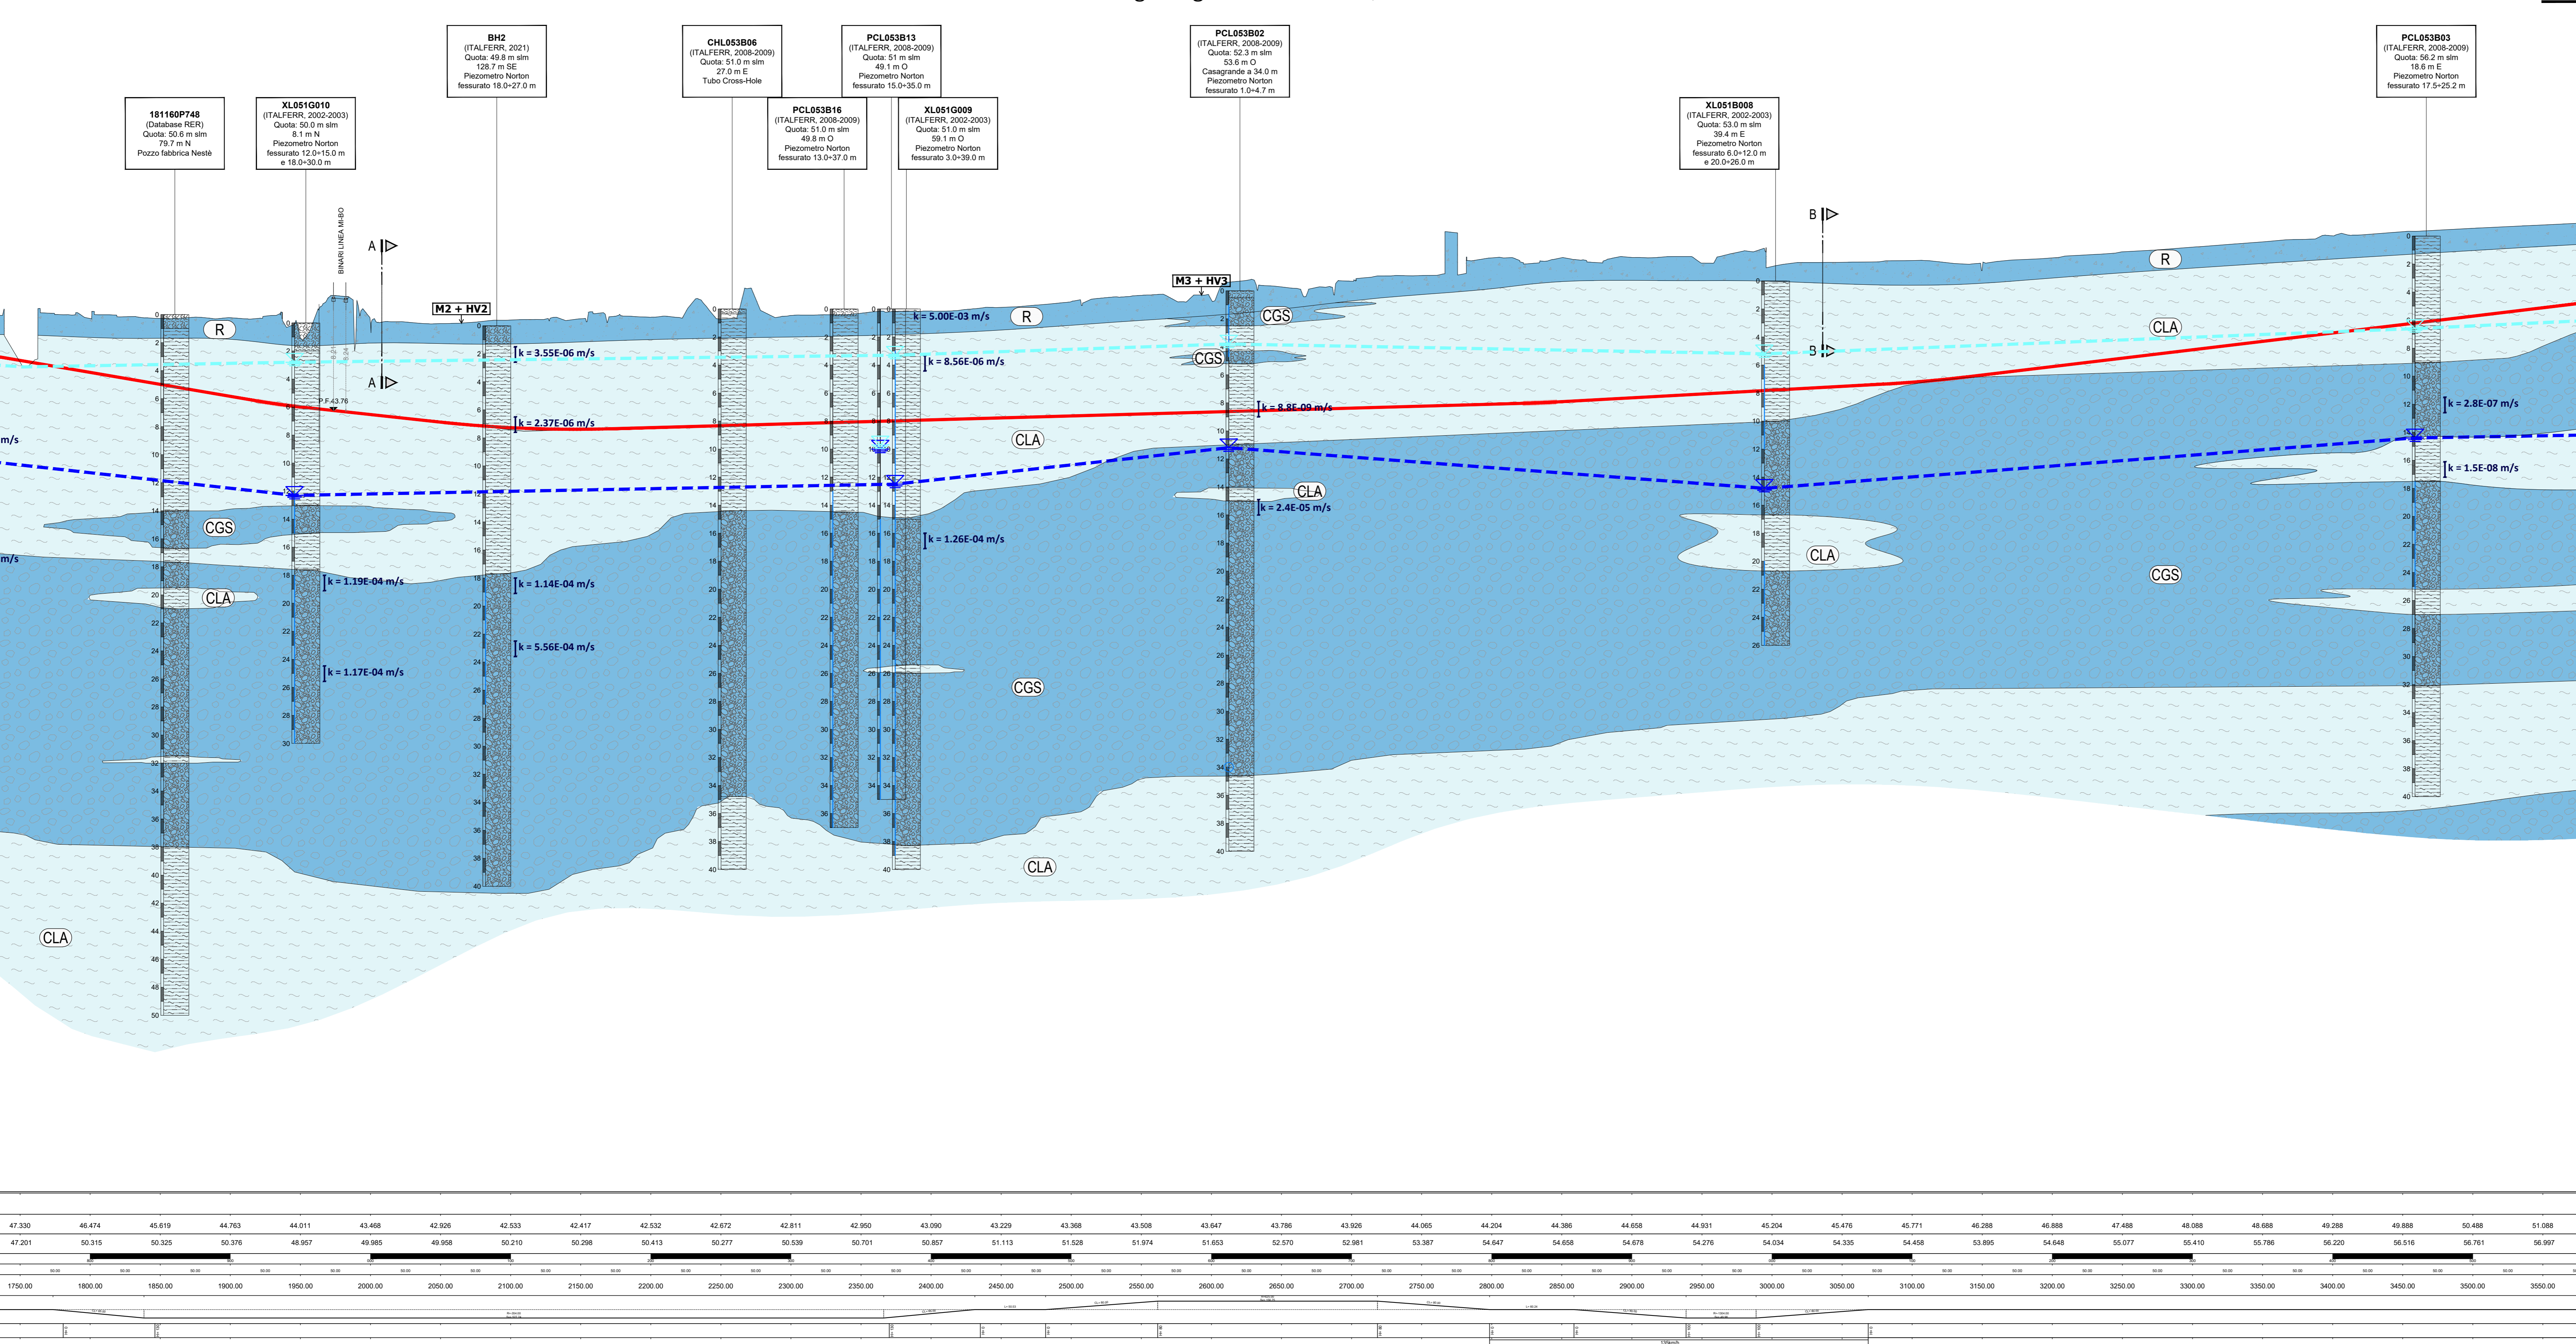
BH2
(ITALFERR, 2021)
Quota: 49.8 m slm
128.7 m SE
Piezometro Norton
fessurato 18.0÷27.0 m

CHL053B06
(ITALFERR, 2008-2009)
Quota: 51.0 m slm
27.0 m E
Tubo Cross-Hole

PCL053B13
(ITALFERR, 2008-2009)
Quota: 51 m slm
49.1 m O
Piezometro Norton
fessurato 15.0÷35.0 m

PCL053B02
(ITALFERR, 2008-2009)
Quota: 52.3 m slm
53.6 m O
Casagrande a 34.0 m
Piezometro Norton
fessurato 1.0÷4.7 m

PCL053B03
(ITALFERR, 2008-2009)
Quota: 56.2 m slm
18.6 m E
Piezometro Norton
fessurato 17.5÷25.2 m

181160P748
(Database RER)
Quota: 50.6 m slm
79.7 m N
Pozzo fabbrica Nestè

XL051G010
(ITALFERR, 2002-2003)
Quota: 50.0 m slm
8.1 m N
Piezometro Norton
fessurato 12.0÷15.0 m
e 18.0÷30.0 m

PCL053B16
(ITALFERR, 2008-2009)
Quota: 51.0 m slm
49.8 m O
Piezometro Norton
fessurato 13.0÷37.0 m

XL051G009
(ITALFERR, 2002-2003)
Quota: 51.0 m slm
59.1 m O
Piezometro Norton
fessurato 3.0÷39.0 m

XL051B008
(ITALFERR, 2002-2003)
Quota: 53.0 m slm
39.4 m E
Piezometro Norton
fessurato 6.0÷12.0 m
e 20.0÷26.0 m

BINARI LINEA MI-BO
A A B B
M2 + HV2
M3 + HV3
P.F.43.76
R R R
CGS CGS CGS CGS CGS CGS
CLA CLA CLA CLA CLA CLA CLA CLA
k = 5.00E-03 m/s
k = 3.55E-06 m/s
k = 8.56E-06 m/s
k = 2.37E-06 m/s
k = 8.8E-09 m/s
k = 2.8E-07 m/s
k = 1.5E-08 m/s
k = 2.4E-05 m/s
k = 1.26E-04 m/s
k = 1.19E-04 m/s
k = 1.14E-04 m/s
k = 5.56E-04 m/s
k = 1.17E-04 m/s
m/s
m/s

47.330 46.474 45.619 44.763 44.011 43.468 42.926 42.533 42.417 42.532 42.672 42.811 42.950 43.090 43.229 43.368 43.508 43.647 43.786 43.926 44.065 44.204 44.386 44.658 44.931 45.204 45.476 45.771 46.288 46.888 47.488 48.088 48.688 49.288 49.888 50.488 51.088
47.201 50.315 50.325 50.376 48.957 49.985 49.958 50.210 50.298 50.413 50.277 50.539 50.701 50.857 51.113 51.528 51.974 51.653 52.570 52.981 53.387 54.647 54.658 54.678 54.276 54.034 54.335 54.458 53.895 54.648 55.077 55.410 55.786 56.220 56.516 56.761 56.997
1750.00 1800.00 1850.00 1900.00 1950.00 2000.00 2050.00 2100.00 2150.00 2200.00 2250.00 2300.00 2350.00 2400.00 2450.00 2500.00 2550.00 2600.00 2650.00 2700.00 2750.00 2800.00 2850.00 2900.00 2950.00 3000.00 3050.00 3100.00 3150.00 3200.00 3250.00 3300.00 3350.00 3400.00 3450.00 3500.00 3550.00